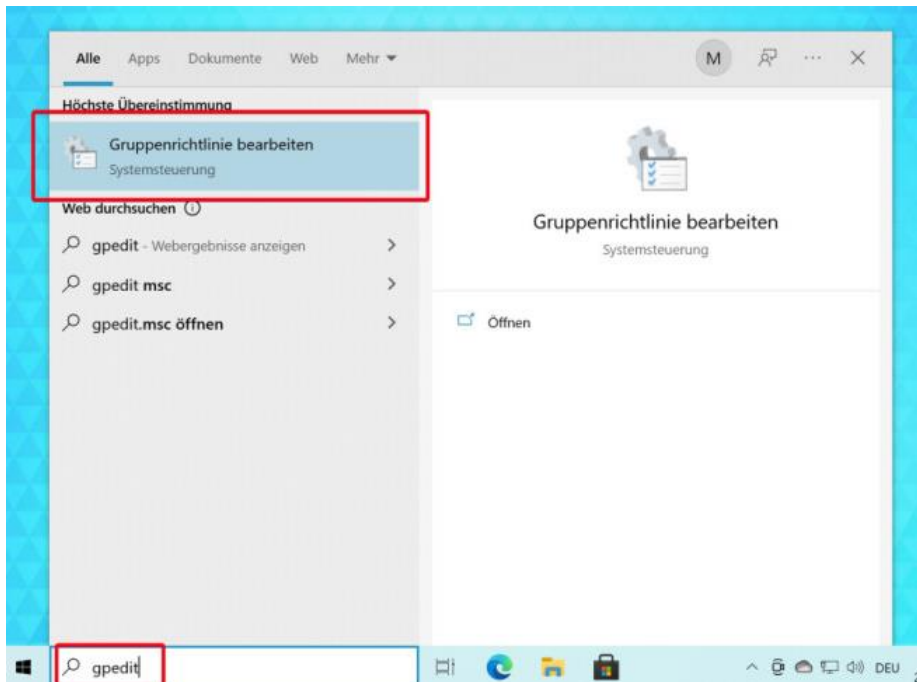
Alle Apps Dokumente Web Mehr ▾

M ··· ✕

Höchste Übereinstimmung

Gruppenrichtlinie bearbeiten
Systemsteuerung

Web durchsuchen

gpedit - Webergebnisse anzeigen >

gpedit msc >

gpedit.msc öffnen >

Gruppenrichtlinie bearbeiten
Systemsteuerung

Öffnen

gpedit

DEU